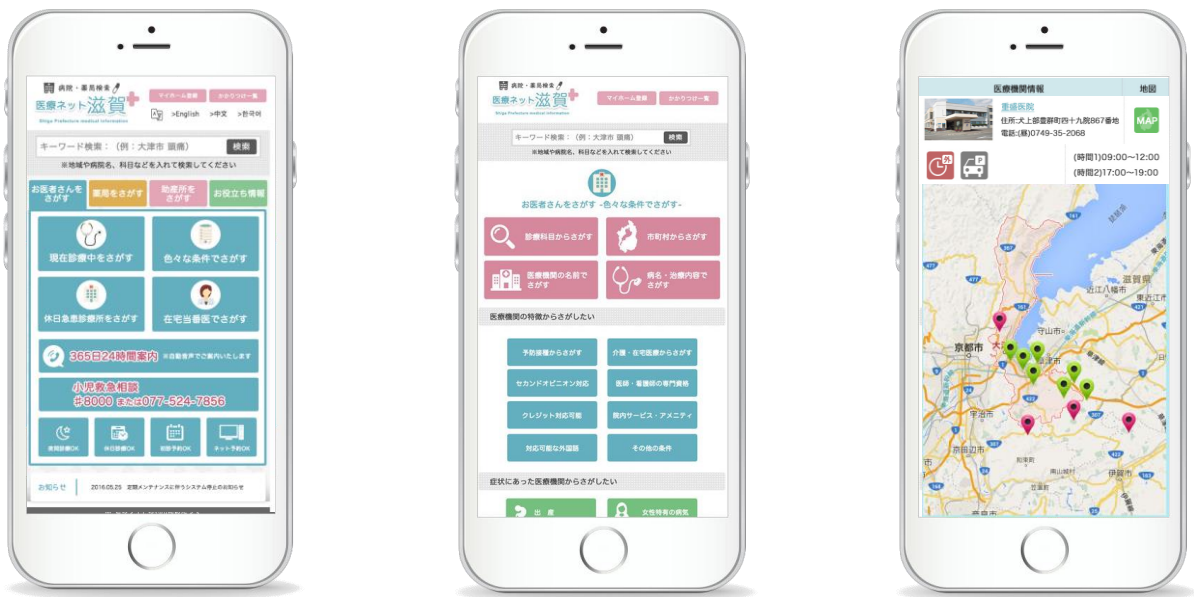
病院・薬局検索
医療ネット滋賀
Shiga Prefecture medical information
マイホーム登録
かかりつけ一覧
>English >中文 >한국어
キーワード検索：（例：大津市 眼療）
検索
※地域や病院名、科目などを入れて検索してください
お医者さんをさがす
薬局をさがす
助産所をさがす
お役立ち情報
現在診療中をさがす
色々な条件でさがす
休日急患診療所をさがす
在宅当番医でさがす
365日24時間案内
※自動音声でご案内いたします
小児救急相談
#8000 または077-524-7856
夜間診療OK
休日診療OK
初診予約OK
ネット予約OK
お知らせ
2016.05.25 定期メンテナンスに伴うシステム停止のお知らせ

病院・薬局検索
医療ネット滋賀
Shiga Prefecture medical information
マイホーム登録
かかりつけ一覧
キーワード検索：（例：大津市 眼療）
検索
※地域や病院名、科目などを入れて検索してください
お医者さんをさがす -色々な条件でさがす-
診療科目からさがす
市町村からさがす
医療機関の名前でさがす
病名・治療内容でさがす
医療機関の特徴からさがしたい
予防接種からさがす
介護・在宅医療からさがす
セカンドオピニオン対応
医師・看護師の専門資格
クレジット対応可能
院内サービス・アメニティ
対応可能な外国語
その他の条件
症状にあった医療機関からさがしたい
出 産
女性特有の病気

医療機関情報
地図
重盛医院
住所:犬上郡豊郷町四十九院867番地
電話:(代)0749-35-2068
MAP
(時間1)09:00～12:00
(時間2)17:00～19:00
滋賀県
近江八幡市
東近江
守山市
京都市
大
宇治市